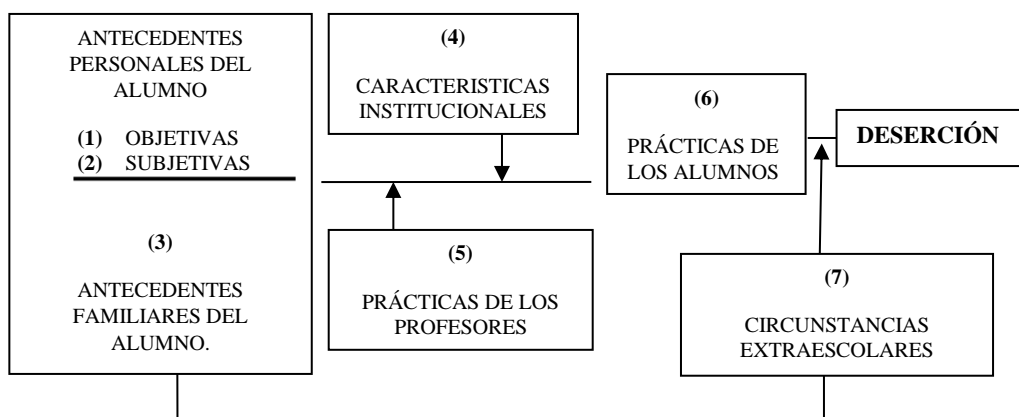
ANTECEDENTES PERSONALES DEL ALUMNO

(1) OBJETIVAS
(2) SUBJETIVAS

(3)

ANTECEDENTES FAMILIARES DEL ALUMNO.

(4)

CARACTERISTICAS INSTITUCIONALES

(5)

PRÁCTICAS DE LOS PROFESORES

(6)

PRÁCTICAS DE LOS ALUMNOS

DESERCIÓN

(7)

CIRCUNSTANCIAS EXTRAESCOLARES